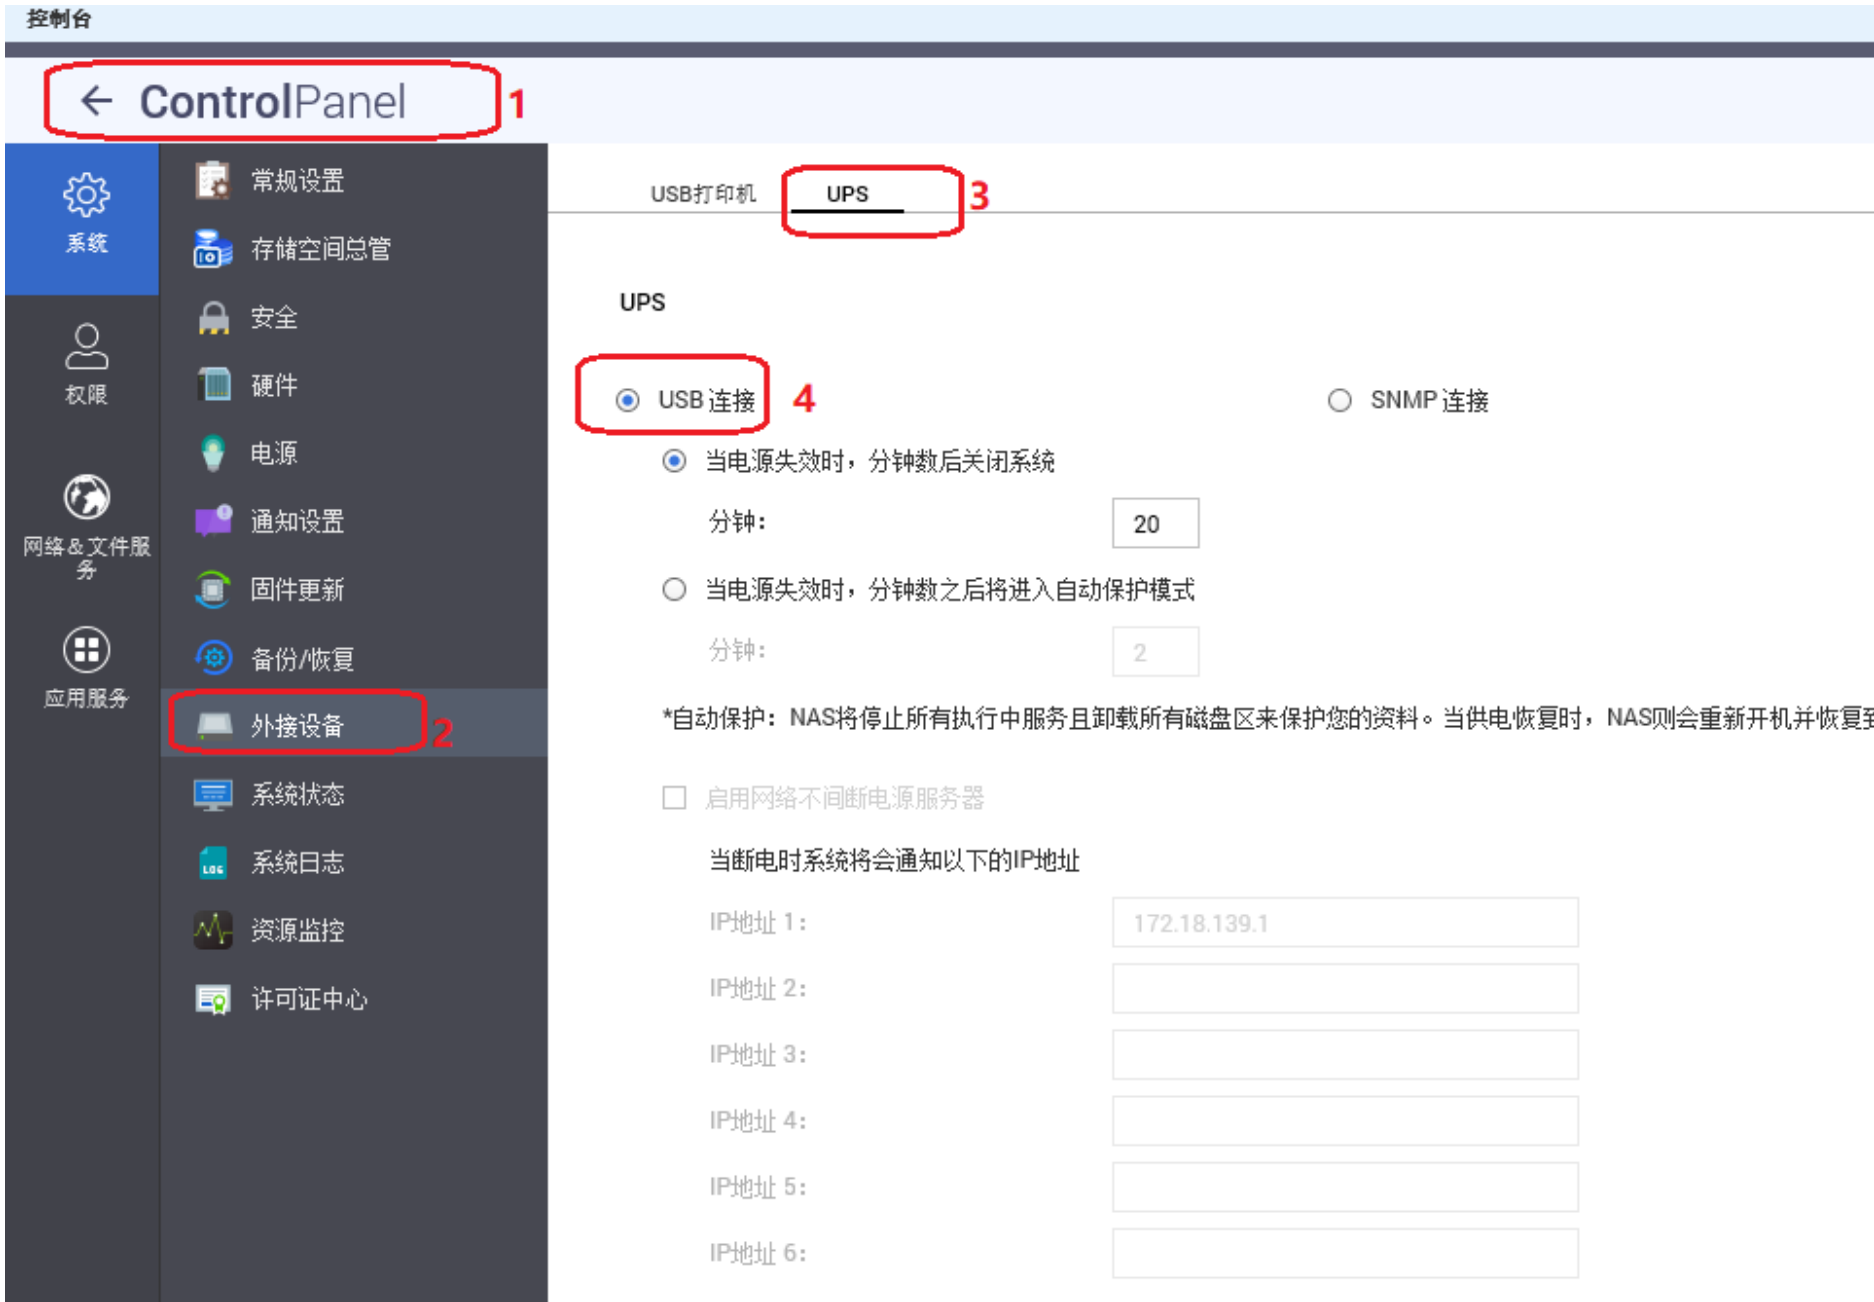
控制台

ControlPanel 1

系统
权限
网络 & 文件服务
应用服务

常规设置
存储空间总管
安全
硬件
电源
通知设置
固件更新
备份/恢复
外接设备 2
系统状态
系统日志
资源监控
许可证中心

USB打印机 UPS 3

UPS

USB 连接 4
SNMP 连接

当电源失效时，分钟数后关闭系统
分钟: 20

当电源失效时，分钟数之后将进入自动保护模式
分钟: 2

*自动保护：NAS将停止所有执行中服务且卸载所有磁盘区来保护您的资料。当供电恢复时，NAS则会重新开机并恢复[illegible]

启用网络不间断电源服务器

当断电时系统将会通知以下的IP地址

IP地址 1: 172.18.139.1
IP地址 2:
IP地址 3:
IP地址 4:
IP地址 5:
IP地址 6: